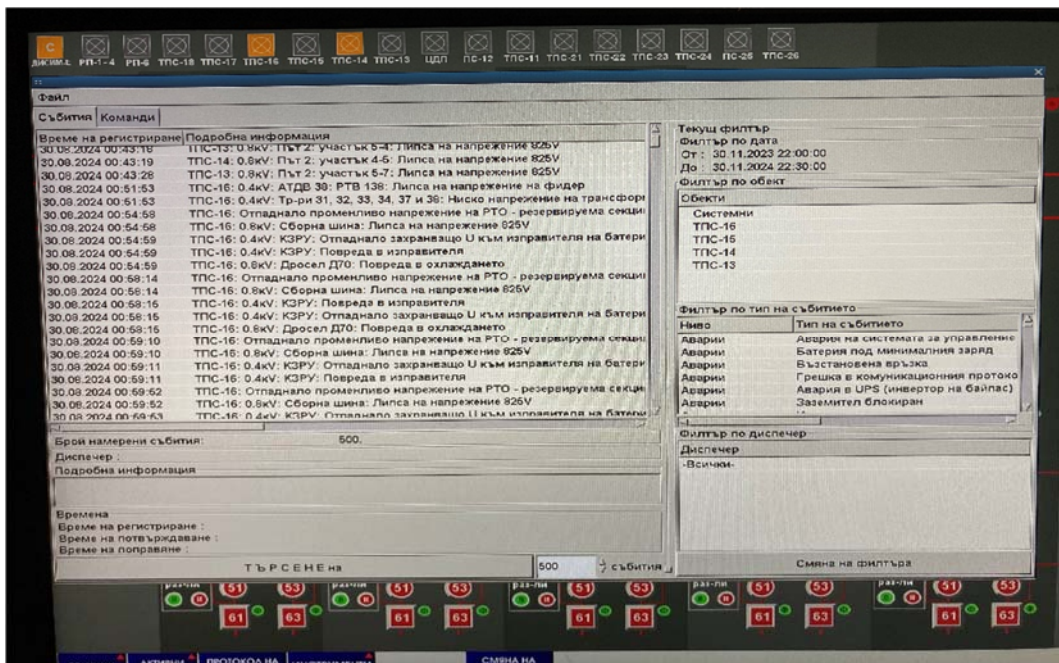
C ДИСИМ.Е РП-1-4 РП-6 ТПС-18 ТПС-17 ТПС-16 ТПС-15 ТПС-14 ТПС-13 ЦДП ПС-12 ТПС-11 ТПС-21 ТПС-22 ТПС-23 ТПС-24 ПС-25 ТПС-26

Файл

Събития Команди

| Време на регистриране | Подробна информация |
|---|---|
| 30.08.2024 00:43:18 | ТПС-13: 0.8kV: Път 2: участък 5-4: Липса на напрежение 825V |
| 30.08.2024 00:43:19 | ТПС-14: 0.8kV: Път 2: участък 4-5: Липса на напрежение 825V |
| 30.08.2024 00:43:28 | ТПС-13: 0.8kV: Път 2: участък 5-7: Липса на напрежение 825V |
| 30.08.2024 00:51:53 | ТПС-16: 0.4kV: АТДВ 30: РТВ 138: Липса на напрежение на фидер |
| 30.08.2024 00:51:53 | ТПС-16: 0.4kV: Тр-ри 31, 32, 33, 34, 37 и 38: Ниско напрежение на трансфор |
| 30.08.2024 00:54:58 | ТПС-16: Отпаднало променливо напрежение на РТО - резервируема секци |
| 30.08.2024 00:54:58 | ТПС-16: 0.8kV: Сборна шина: Липса на напрежение 825V |
| 30.08.2024 00:54:59 | ТПС-16: 0.4kV: КЗРУ: Отпаднало захранващо U към изправителя на батери |
| 30.08.2024 00:54:59 | ТПС-16: 0.4kV: КЗРУ: Повреда в изправителя |
| 30.08.2024 00:54:59 | ТПС-16: 0.8kV: Дросел Д70: Повреда в охлаждането |
| 30.08.2024 00:58:14 | ТПС-16: Отпаднало променливо напрежение на РТО - резервируема секци |
| 30.08.2024 00:58:14 | ТПС-16: 0.8kV: Сборна шина: Липса на напрежение 825V |
| 30.08.2024 00:58:15 | ТПС-16: 0.4kV: КЗРУ: Повреда в изправителя |
| 30.08.2024 00:58:15 | ТПС-16: 0.4kV: КЗРУ: Отпаднало захранващо U към изправителя на батери |
| 30.08.2024 00:58:15 | ТПС-16: 0.8kV: Дросел Д70: Повреда в охлаждането |
| 30.08.2024 00:59:10 | ТПС-16: Отпаднало променливо напрежение на РТО - резервируема секци |
| 30.08.2024 00:59:10 | ТПС-16: 0.8kV: Сборна шина: Липса на напрежение 825V |
| 30.08.2024 00:59:11 | ТПС-16: 0.4kV: КЗРУ: Отпаднало захранващо U към изправителя на батери |
| 30.08.2024 00:59:11 | ТПС-16: 0.4kV: КЗРУ: Повреда в изправителя |
| 30.08.2024 00:59:52 | ТПС-16: Отпаднало променливо напрежение на РТО - резервируема секци |
| 30.08.2024 00:59:52 | ТПС-16: 0.8kV: Сборна шина: Липса на напрежение 825V |
| 30.08.2024 00:59:53 | ТПС-16: 0.4kV: КЗРУ: Отпаднало захранващо U към изправителя на батери |

Брой намерени събития: 500.
Диспечер :
Подробна информация

Времена
Време на регистриране :
Време на потвърждаване :
Време на поправяне :

ТЪРСЕНЕ на 500 събития

Текущ филтър
Филтър по дата
От : 30.11.2023 22:00:00
До : 30.11.2024 22:30:00
Филтър по обект
Обекти
Системни
ТПС-16
ТПС-15
ТПС-14
ТПС-13

Филтър по тип на събитието

| Ниво | Тип на събитието |
|---|---|
| Аварии | Авария на системата за управление |
| Аварии | Батерия под минималния заряд |
| Аварии | Възстановена връзка |
| Аварии | Грешка в комуникационния протоко |
| Аварии | Авария в UPS (инвертор на байпас) |
| Аварии | Заземител блокиран |

Филтър по диспечер
Диспечер
-Всички-

Смяна на филтъра

раз-ли 51 53 61 63 раз-ли 51 53 61 63 раз-ли 51 53 61 63 раз-ли 51 53 61 63 раз-ли 51 53 61 63

АКТИВНИ ПРОТОКОЛ НА СМЯНА НА